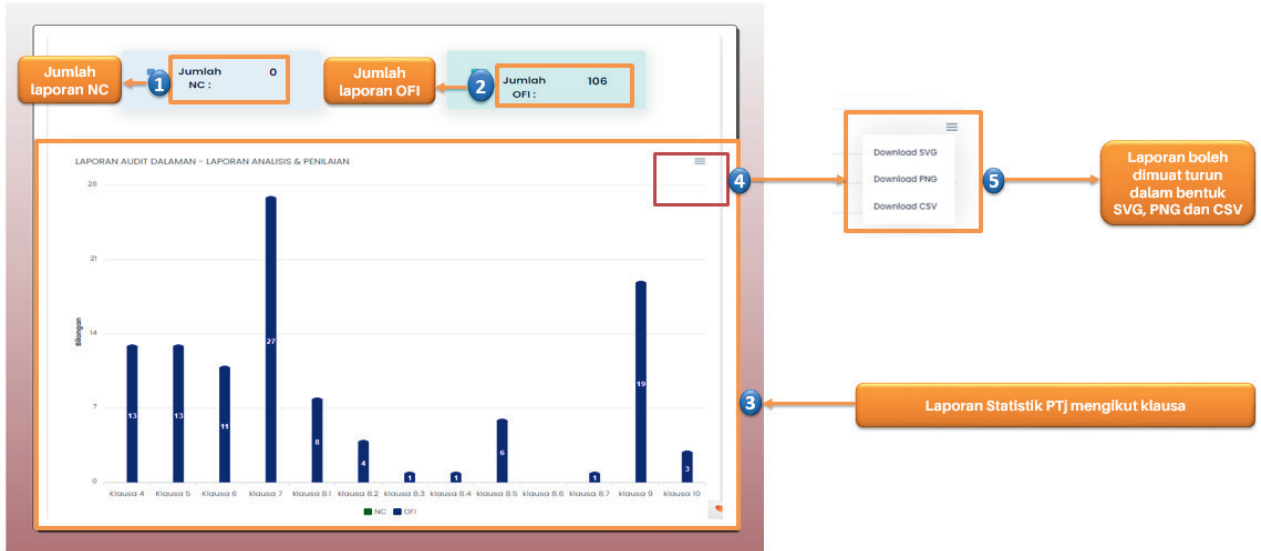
Jumlah laporan NC

1

Jumlah NC : 0

Jumlah laporan OFI

2

Jumlah OFI : 106

LAPORAN AUDIT DALAMAN - LAPORAN ANALISIS & PENILAIAN

Bilangan

28
21
14
7
0

13 13 11 27 8 4 1 1 6 1 19 3

Klausa 4, Klausa 5, Klausa 6, klausa 7, klausa 8.1, klausa 8.2, klausa 8.3, klausa 8.4, klausa 8.5, klausa 8.6, klausa 8.7, klausa 9, klausa 10

NC OFI

4

Download SVG
Download PNG
Download CSV

5

Laporan boleh dimuat turun dalam bentuk SVG, PNG dan CSV

3

Laporan Statistik PTj mengikut klausa